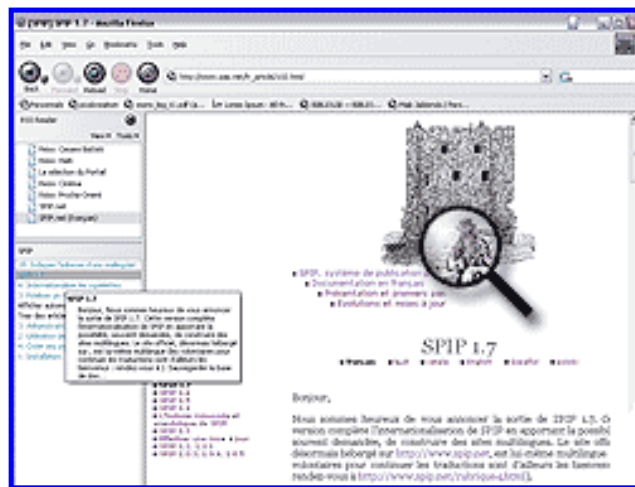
[SPIP] SPIP 1.7 - Mozilla Firefox

File Edit View Go Bookmarks Tools Help

Back Forward Reload Stop Home

http://www.uzine.net/spip_article1.html

RSS Reader

Meteo
Meteo
La sélection du Portail
Meteo Cinéma
Meteo
SPIP.net
SPIP.net (français)

SPIP

SPIP 1.7

Bonjour, Nous sommes heureux de vous annoncer la sortie de SPIP 1.7. Cette version complète l'internationalisation de SPIP en apportant la possibilité, souvent demandée, de construire des sites multilingues. Le site officiel, désormais hébergé sur , est lui-même multilingue ...

SPIP, système de publication
Documentation en français
Présentation et premiers pas
Evolutions et mises à jour

SPIP 1.7

Français English Español

Bonjour,

Nous sommes heureux de vous annoncer la sortie de SPIP 1.7. Cette version complète l'internationalisation de SPIP en apportant la possibilité, souvent demandée, de construire des sites multilingues. Le site officiel, désormais hébergé sur http://www.spip.net, est lui-même multilingue ... volontaires pour continuer les traductions ... rendez-vous à http://www.spip.net/rubrique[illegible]